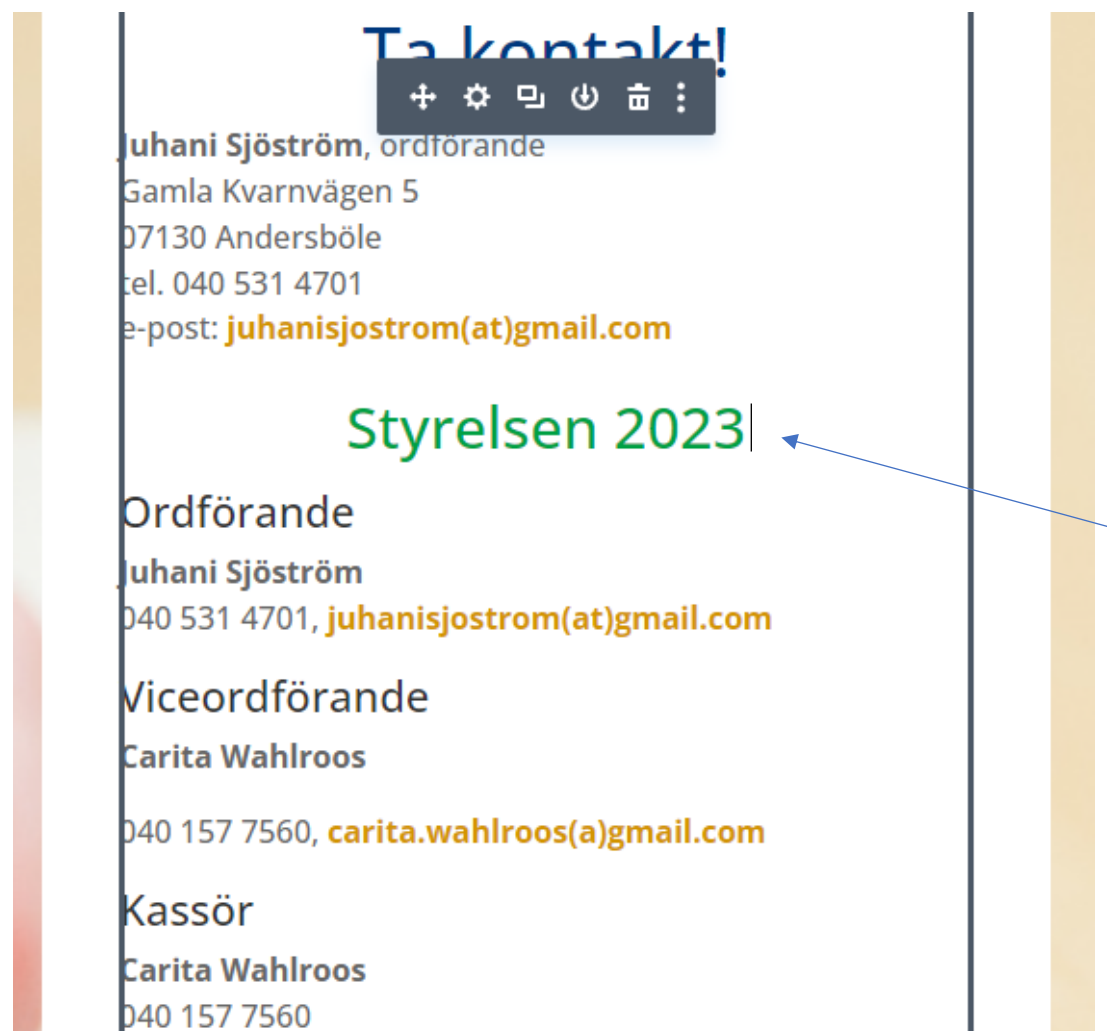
Ta kontakt!

Juhani Sjöström, ordförande
Gamla Kvarnvägen 5
07130 Andersböle
tel. 040 531 4701
e-post: juhanisjostrom(at)gmail.com

Styrelsen 2023

Ordförande

Juhani Sjöström
040 531 4701, juhanisjostrom(at)gmail.com

Viceordförande

Carita Wahlroos

040 157 7560, carita.wahlroos(a)gmail.com

Kassör

Carita Wahlroos
040 157 7560